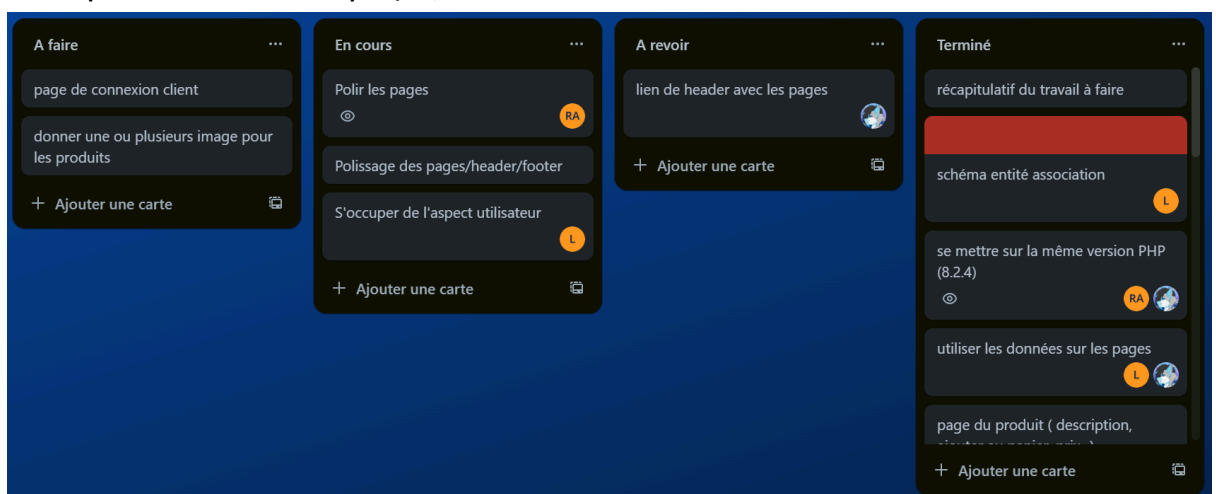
A faire ···

page de connexion client

donner une ou plusieurs image pour les produits

+ Ajouter une carte

En cours ···

Polir les pages

RA

Polissage des pages/header/footer

S'occuper de l'aspect utilisateur

L

+ Ajouter une carte

A revoir ···

lien de header avec les pages

+ Ajouter une carte

Terminé ···

récapitulatif du travail à faire

schéma entité association

L

se mettre sur la même version PHP (8.2.4)

RA

utiliser les données sur les pages

L

page du produit ( description, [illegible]

+ Ajouter une carte